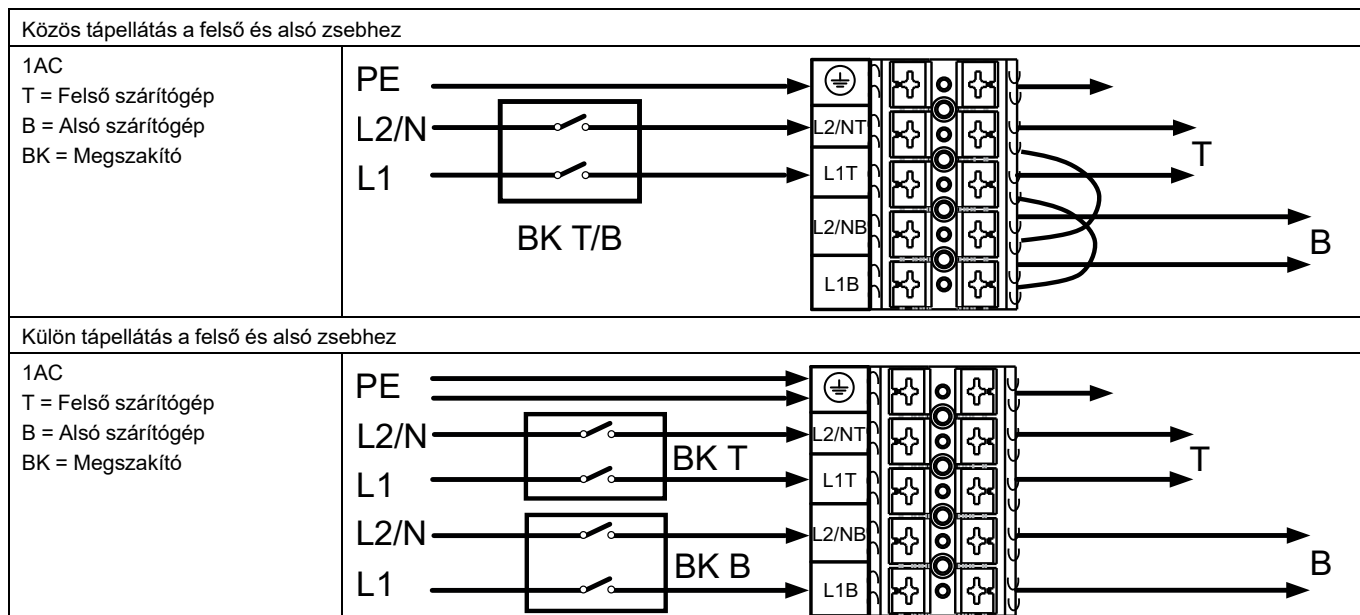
Közös tápellátás a felső és alsó zsebhez

1AC
T = Felső szárítógép
B = Alsó szárítógép
BK = Megszakító

PE
L2/N
L1
BK T/B
L2/NT
L1T
L2/NB
L1B
T
B

Külön tápellátás a felső és alsó zsebhez

1AC
T = Felső szárítógép
B = Alsó szárítógép
BK = Megszakító

PE
L2/N
L1
BK T
L2/N
L1
BK B
L2/NT
L1T
L2/NB
L1B
T
B